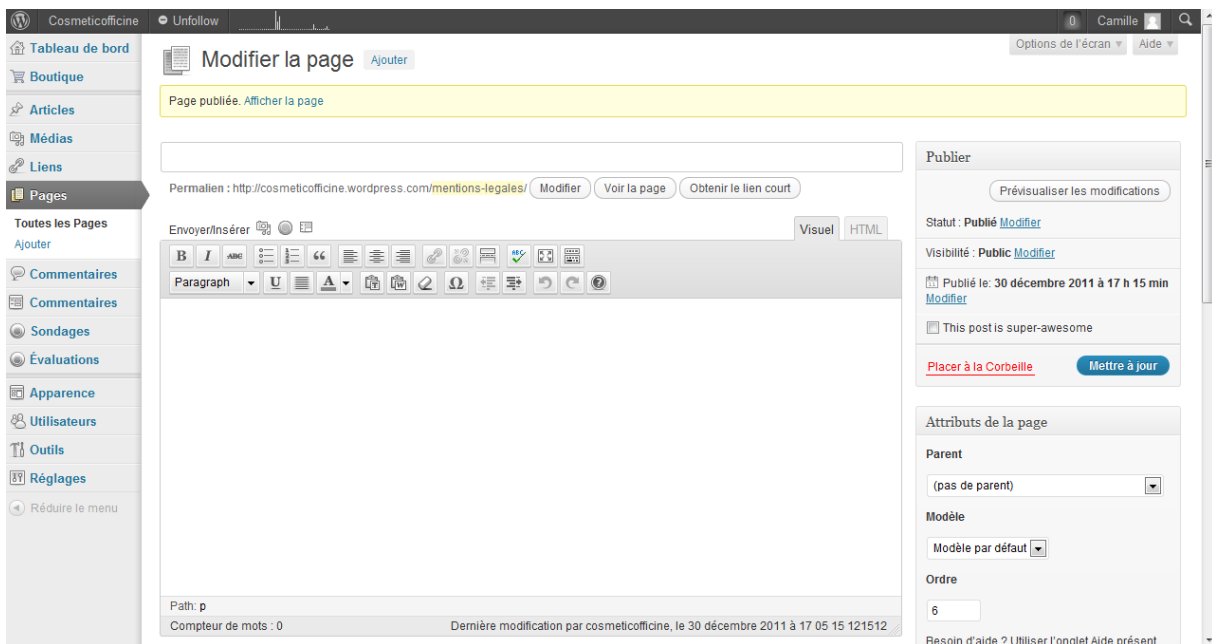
Cosmeticofficine Unfollow 0 Camille

Tableau de bord
Boutique
Articles
Médias
Liens
Pages
Toutes les Pages
Ajouter
Commentaires
Commentaires
Sondages
Évaluations
Apparence
Utilisateurs
Outils
Réglages
Réduire le menu

Modifier la page Ajouter

Options de l'écran Aide

Page publiée. Afficher la page

Permalien : http://cosmeticofficine.wordpress.com/mentions-legales/ Modifier Voir la page Obtenir le lien court

Envoyer/Insérer

Visuel HTML

B I ABC

Paragraph U A Ω

Path: p

Compteur de mots : 0

Dernière modification par cosmeticofficine, le 30 décembre 2011 à 17 05 15 121512

Publier

Prévisualiser les modifications

Statut : Publié Modifier

Visibilité : Public Modifier

Publié le: 30 décembre 2011 à 17 h 15 min Modifier

This post is super-awesome

Placer à la Corbeille

Mettre à jour

Attributs de la page

Parent

(pas de parent)

Modèle

Modèle par défaut

Ordre

6

Besoin d'aide ? Utiliser l'onglet Aide présent